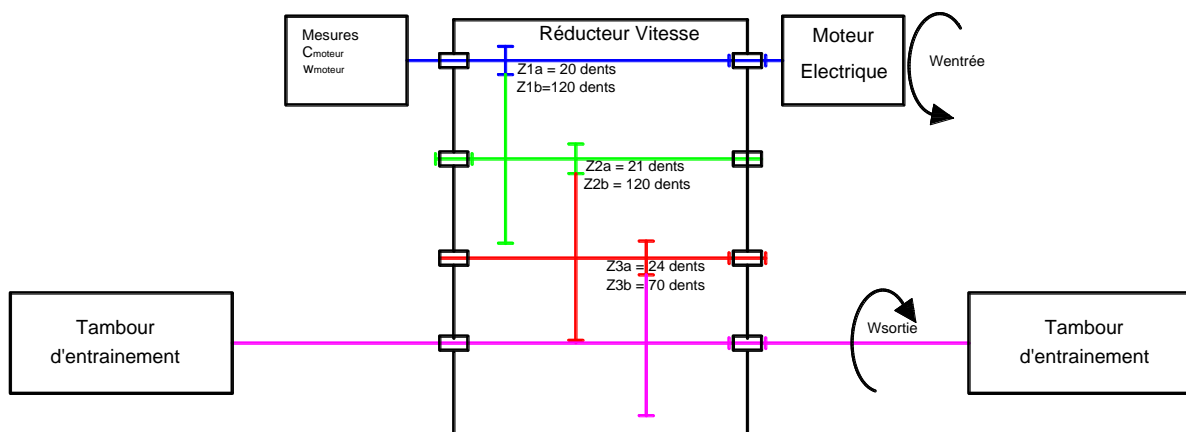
Mesures
$C_{moteur}$
$w_{moteur}$

Réducteur Vitesse

Moteur
Electrique

Wentrée

Z1a = 20 dents
Z1b=120 dents

Z2a = 21 dents
Z2b = 120 dents

Z3a = 24 dents
Z3b = 70 dents

Tambour
d'entrainement

Wsortie

Tambour
d'entrainement